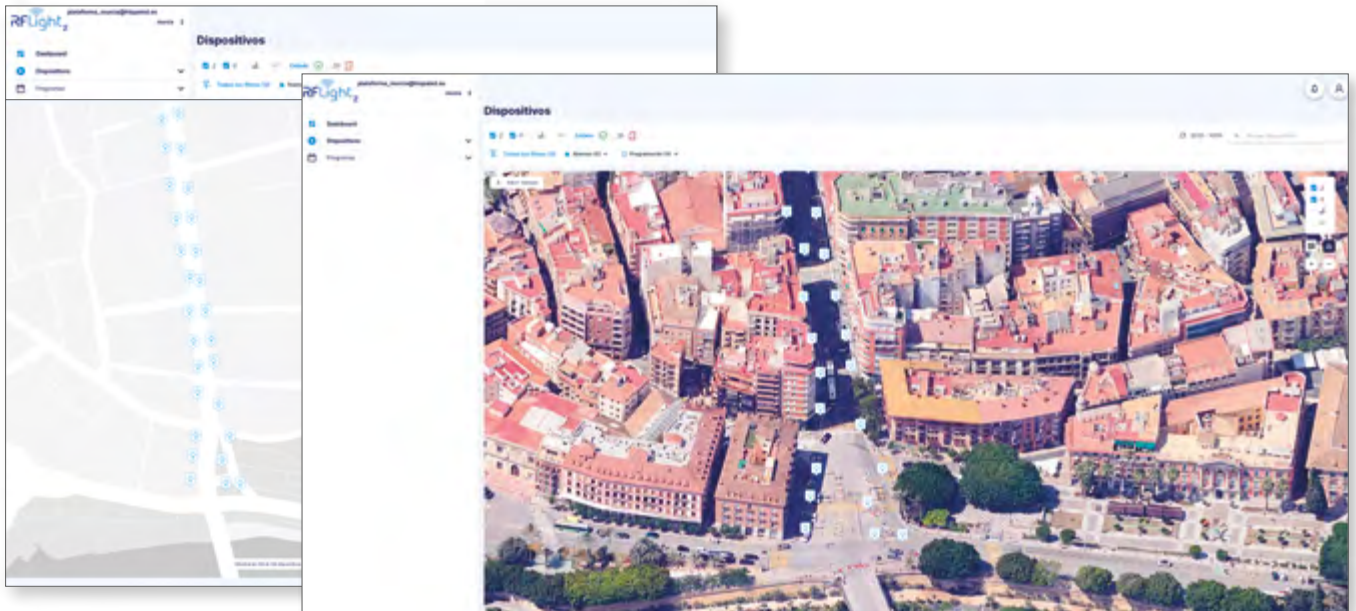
RFLight2

plataforma_murcia@hispatel.es

Dashboard

Dispositivos

Programas

Dispositivos

Todas las líneas

RFLight2

plataforma_murcia@hispatel.es

Dashboard

Dispositivos

Programas

Dispositivos

Todas las líneas (2)

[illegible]

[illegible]